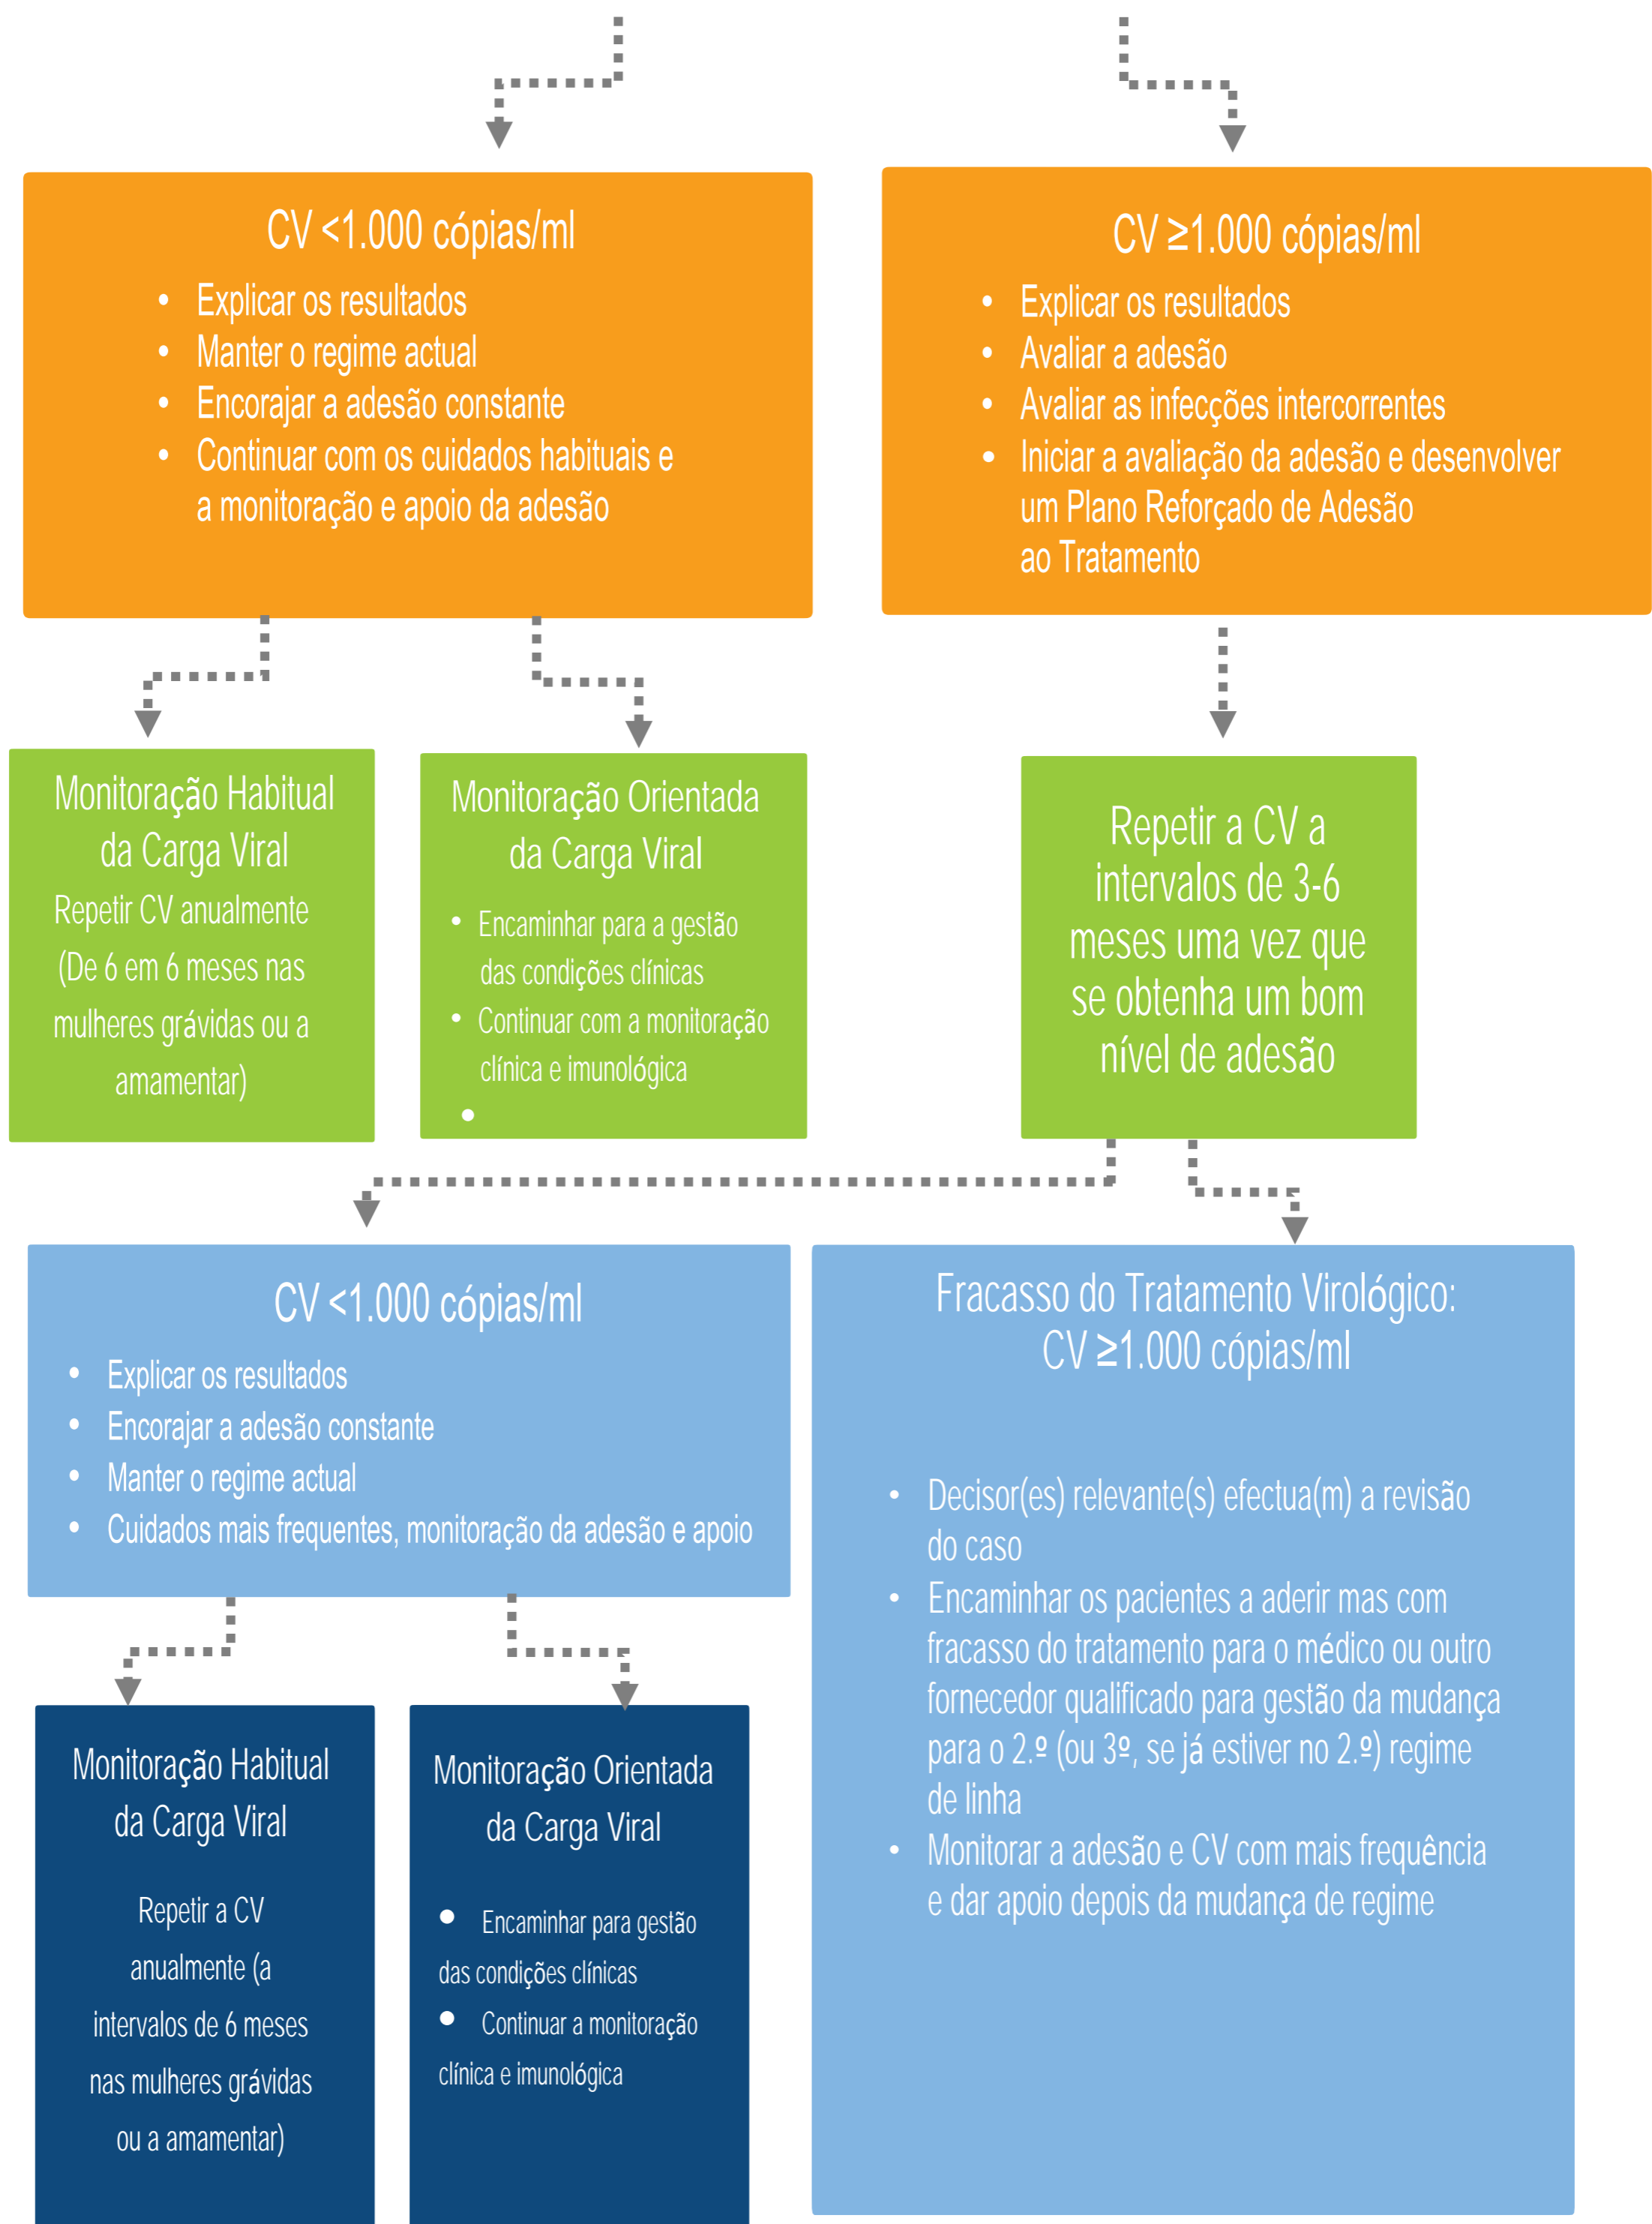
CV <1.000 cópias/ml

- Explicar os resultados
- Manter o regime actual
- Encorajar a adesão constante
- Continuar com os cuidados habituais e a monitoração e apoio da adesão

CV ≥1.000 cópias/ml

- Explicar os resultados
- Avaliar a adesão
- Avaliar as infecções intercorrentes
- Iniciar a avaliação da adesão e desenvolver um Plano Reforçado de Adesão ao Tratamento

Monitoração Habitual da Carga Viral
Repetir CV anualmente (De 6 em 6 meses nas mulheres grávidas ou a amamentar)

Monitoração Orientada da Carga Viral

- Encaminhar para a gestão das condições clínicas
- Continuar com a monitoração clínica e imunológica
-

Repetir a CV a intervalos de 3-6 meses uma vez que se obtenha um bom nível de adesão

CV <1.000 cópias/ml

- Explicar os resultados
- Encorajar a adesão constante
- Manter o regime actual
- Cuidados mais frequentes, monitoração da adesão e apoio

Fracasso do Tratamento Virológico:
CV ≥1.000 cópias/ml

- Decisor(es) relevante(s) efectua(m) a revisão do caso
- Encaminhar os pacientes a aderir mas com fracasso do tratamento para o médico ou outro fornecedor qualificado para gestão da mudança para o 2.º (ou 3º, se já estiver no 2.º) regime de linha
- Monitorar a adesão e CV com mais frequência e dar apoio depois da mudança de regime

Monitoração Habitual da Carga Viral

Repetir a CV anualmente (a intervalos de 6 meses nas mulheres grávidas ou a amamentar)

Monitoração Orientada da Carga Viral

- Encaminhar para gestão das condições clínicas
- Continuar a monitoração clínica e imunológica